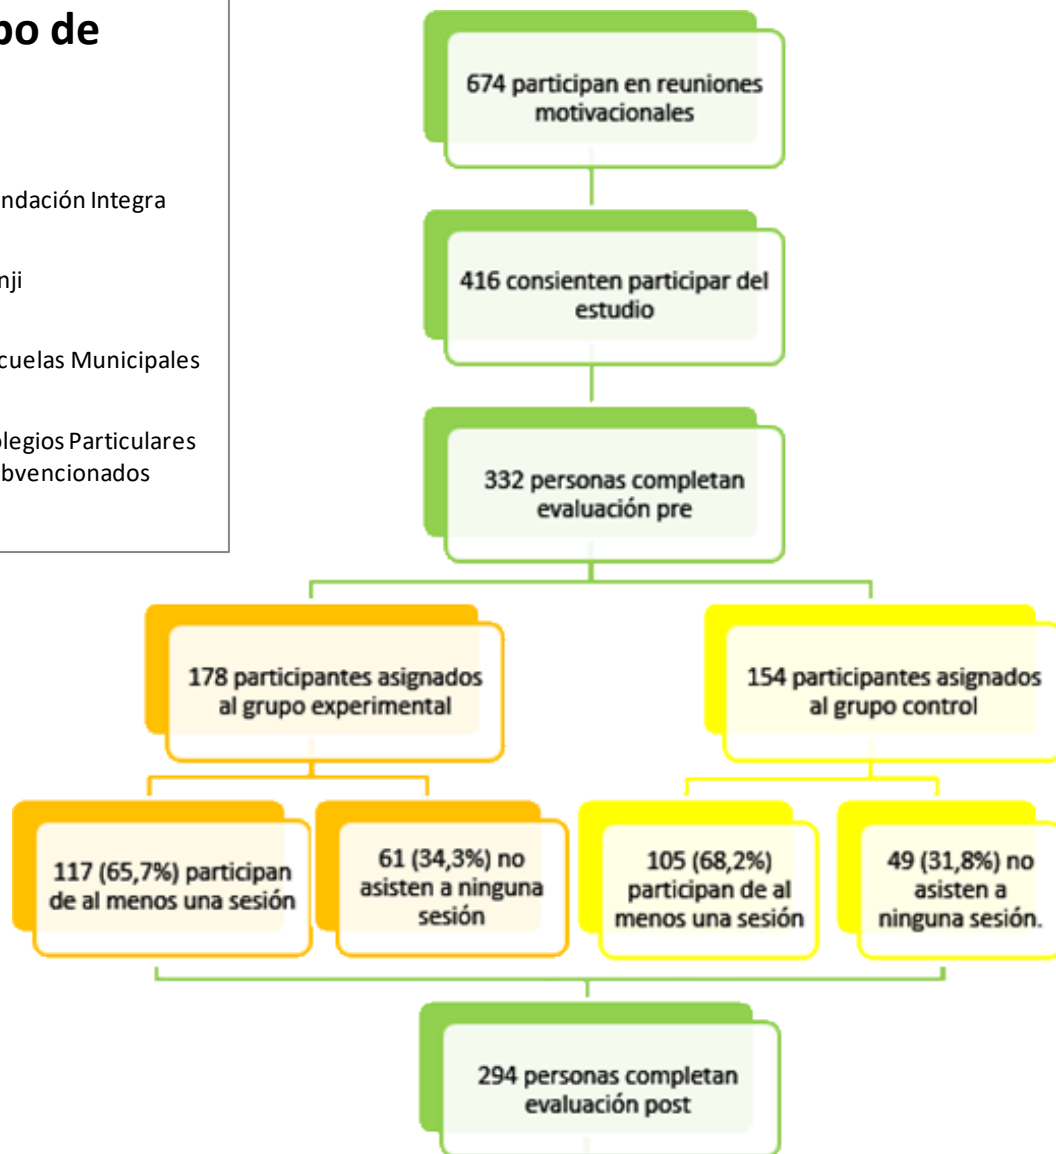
po de

ndación Integra

nji

cuelas Municipales

legios Particulares
bvencionados

674 participan en reuniones motivacionales

416 consienten participar del estudio

332 personas completan evaluación pre

178 participantes asignados al grupo experimental

154 participantes asignados al grupo control

117 (65,7%) participan de al menos una sesión

61 (34,3%) no asisten a ninguna sesión

105 (68,2%) participan de al menos una sesión

49 (31,8%) no asisten a ninguna sesión.

294 personas completan evaluación post